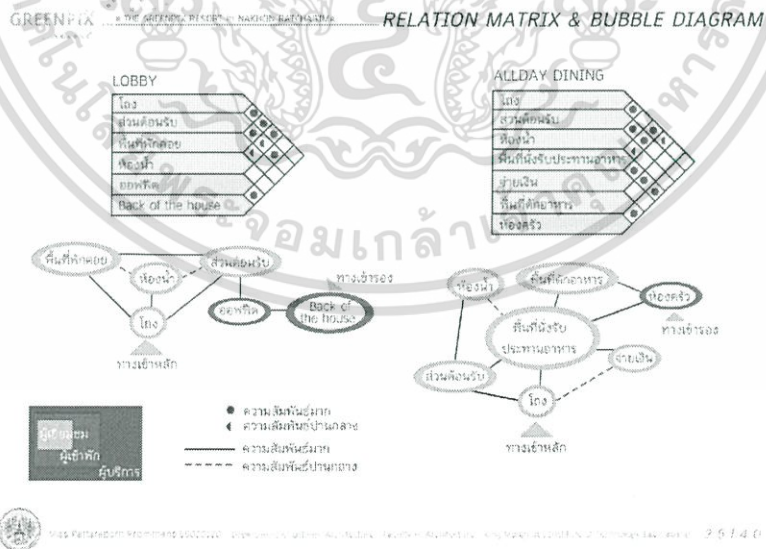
GREENPIX :: THE GREENPIX RESORT :: NAKHON RATCHASIMA

RELATION MATRIX & BUBBLE DIAGRAM

LOBBY

| โถง |
|---|
| ส่วนต้อนรับ |
| พื้นที่พักคอย |
| ห้องน้ำ |
| ออฟฟิศ |
| Back of the house |

ALLDAY DINING

| โถง |
|---|
| ส่วนต้อนรับ |
| ห้องน้ำ |
| พื้นที่นั่งรับประทานอาหาร |
| จ่ายเงิน |
| พื้นที่ตักอาหาร |
| ห้องครัว |

พื้นที่พักคอย
ห้องน้ำ
ส่วนต้อนรับ
โถง
ทางเข้าหลัก
ออฟฟิศ
Back of the house
ทางเข้ารอง

ห้องน้ำ
พื้นที่ตักอาหาร
ห้องครัว
ทางเข้ารอง
พื้นที่นั่งรับประทานอาหาร
จ่ายเงิน
ส่วนต้อนรับ
โถง
ทางเข้าหลัก

ผู้เข้าชม
ผู้เข้าพัก
ผู้บริการ

● ความสัมพันธ์มาก
◖ ความสัมพันธ์ปานกลาง
——— ความสัมพันธ์มาก
- - - - ความสัมพันธ์ปานกลาง

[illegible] 2 5 / 4 0